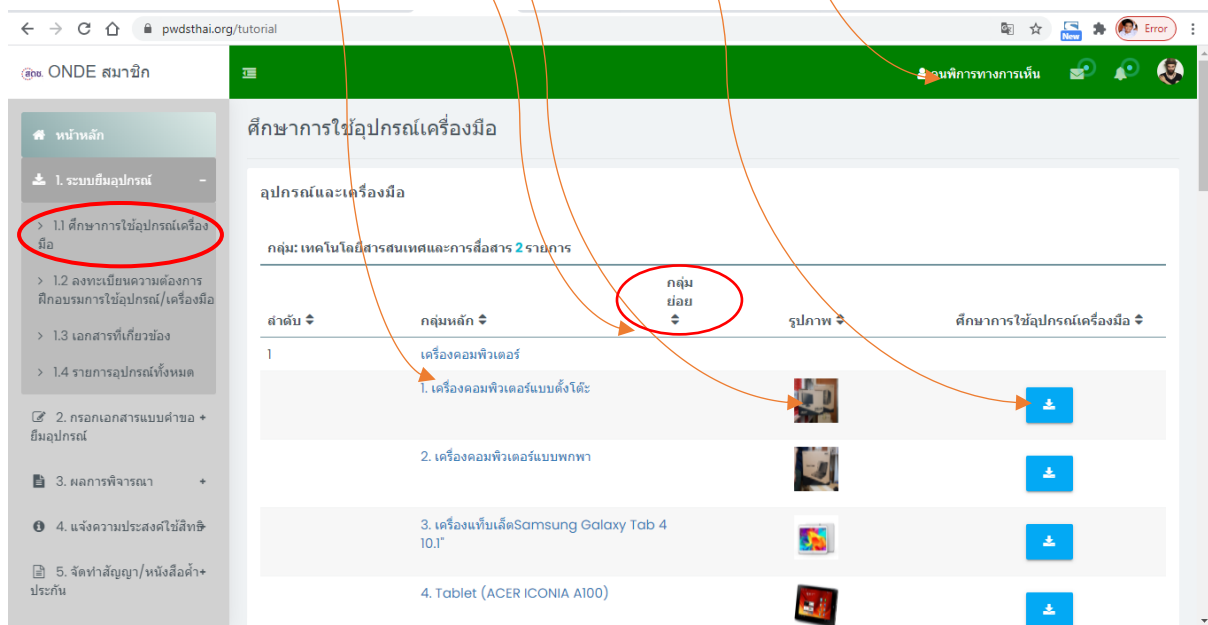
pwdsthai.org/tutorial

Error

สทช. ONDE สมาชิก

แสดงความคิดเห็น

หน้าหลัก

1. ระบบยืมอุปกรณ์

> 1.1 ศึกษาการใช้อุปกรณ์เครื่องมือ

> 1.2 ลงทะเบียนความต้องการฝึกอบรมการใช้อุปกรณ์/เครื่องมือ

> 1.3 เอกสารที่เกี่ยวข้อง

> 1.4 รายการอุปกรณ์ทั้งหมด

2. กรอกเอกสารแบบคำขอยืมอุปกรณ์ +

3. ผลการพิจารณา +

4. แจ้งความประสงค์ใช้สิทธิ์ +

5. จัดทำสัญญา/หนังสือค้ำประกัน +

ศึกษาการใช้อุปกรณ์เครื่องมือ

อุปกรณ์และเครื่องมือ

กลุ่ม: เทคโนโลยีสารสนเทศและการสื่อสาร 2 รายการ

| ลำดับ | กลุ่มหลัก | กลุ่มย่อย | รูปภาพ | ศึกษาการใช้อุปกรณ์เครื่องมือ |
|---|---|---|---|---|
| 1 | เครื่องคอมพิวเตอร์ | | | |
| | 1. เครื่องคอมพิวเตอร์แบบตั้งโต๊ะ | | | |
| | 2. เครื่องคอมพิวเตอร์แบบพกพา | | | |
| | 3. เครื่องแท็บเล็ตSamsung Galaxy Tab 4 10.1" | | | |
| | 4. Tablet (ACER ICONIA A100) | | | |